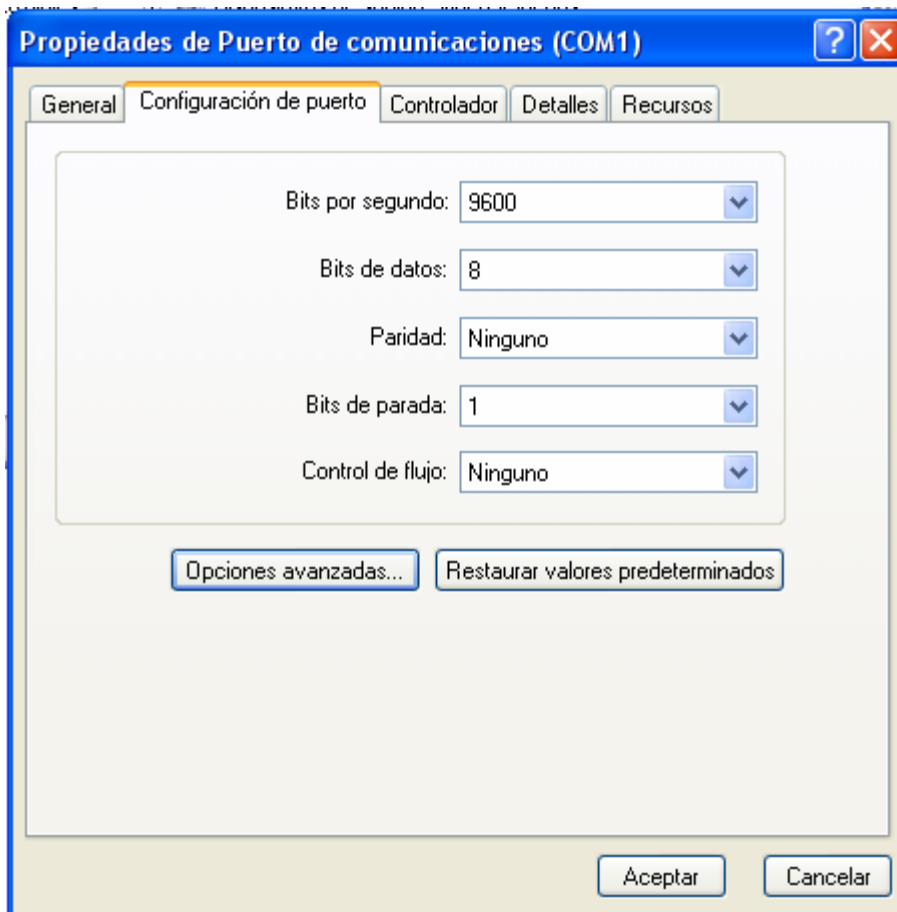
Propiedades de Puerto de comunicaciones (COM1)

General | Configuración de puerto | Controlador | Detalles | Recursos

Bits por segundo: 9600

Bits de datos: 8

Paridad: Ninguno

Bits de parada: 1

Control de flujo: Ninguno

Opciones avanzadas...

Restaurar valores predeterminados

Aceptar

Cancelar